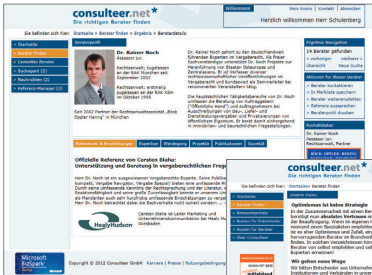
consulteer.net®
Die richtigen Berater finden

Willkommen | Mein Konto | Kontakt | Abmelden

Herzlich willkommen Herr Schulenberg

Sie befinden sich hier: Startseite > Berater finden > Ergebnis > Beraterdetails

Startseite
Berater finden
Consulter finden
Suchagent (2)
Nachrichten (2)
Referenz-Manager (2)

Beraterprofil

Dr. Rainer Noch
Assessor jur.

Rechtsanwalt: zugelassen an der RAK München seit September 2002

Rechtsanwalt: erstmalig zugelassen an der RAK Köln im Oktober 1995

Seit 2002 Partner der Rechtsanwaltssozietät „Blank Oppler Hering" in München

Dr. Rainer Noch gehört zu den deutschlandweit führenden Experten im Vergaberecht. Als Praxisschwerpunkte vertritt Dr. Noch Projekte zur Verpflichtung von Staaten Gläubiger und Zentralbanken. Er ist hiefüber diverse wissenschaftlicher Veröffentlichungen im Vergaberecht und bundesweit als Seminarleiter bei vergaberechtlichen Themen aktiv.

Die hauptsächlichen Tätigkeitsbereiche von Dr. Noch umfassen die Beratung von Auftraggebern („Öffentliche Hand") und Auftragnehmern bei Ausschreibungen von Bau-, Liefer- und Dienstleistungsverträgen und Privatisierungen von öffentlichen Eigenaten. Er berät darüber hinaus Ausschreibungen im immobilien- und baurechtlichen Fragestellungen.

Referenzen & Empfehlungen | Expertise | Werdegang | Projekte | Publikationen | Kontakt

Offizielle Referenz von Carsten Blaha:
Unterstützung und Beratung in vergaberechtlichen Frage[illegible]

Herr Dr. Noch ist ein ausgewiesener Vergaberechts-Experte. Seine Publikationen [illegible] komplett, Vergabe Recht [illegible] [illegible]
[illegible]

Carsten Blaha ist Leiter Marketing und Unternehmenskommunikation der Healy Hudson GmbH.

Healy Hudson

Copyright © 2012 Consulter GmbH | Karriere | Presse | Nutzungsbedingungen

Microsoft Partner

Ergebnis Navigation
14 Berater gefunden
« vorheriger | nächster »
Übersicht | Neue Suche

Aktionen für diesen Berater
Berater kontaktieren
In Merkliste speichern
Berater empfehlen
Berater bewerten
Beraterprofil drucken

Kontaktdaten
Dr. Rainer Noch
Assessor jur.
Rechtsanwalt, Partner

BLANK OPPLER HERING

Sie befinden sich hier: Startseite > Nutzen für Berater

Startseite
Berater finden
Consulter finden
Nutzen für Berater
Nutzen für Firmen
Nutzen für Freelancer
Nutzen für Vermittler
Über Consulteer

Optimismus ist keine Strategie
In der Zusammenarbeit mit einem Berater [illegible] Vertrauen zählt besonders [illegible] Vertrauen in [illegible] Beauftragung. Wenn es gelingt, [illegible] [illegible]

Wir gehen neue Wege
Wir bieten Ihnen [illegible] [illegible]